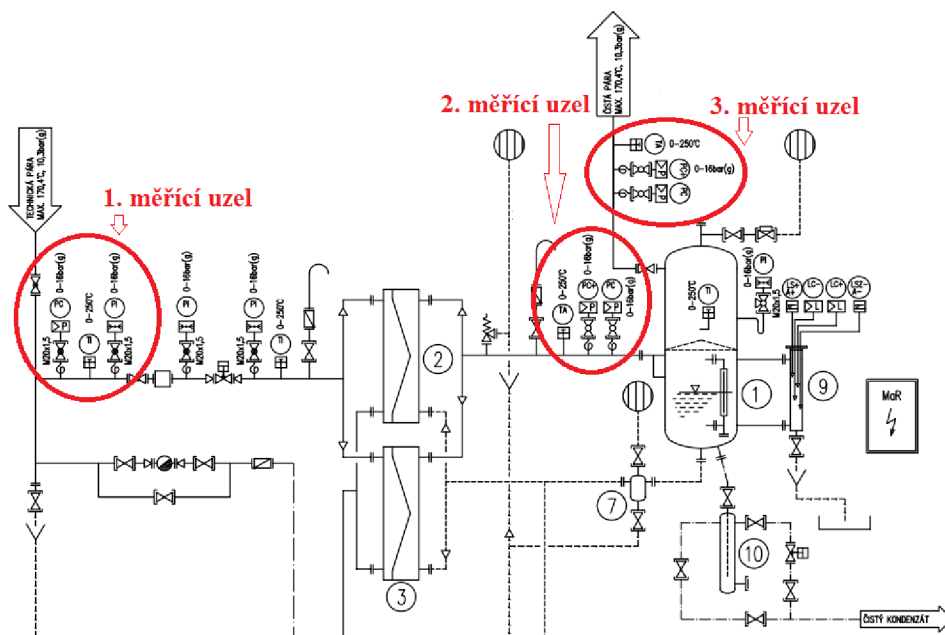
TECHNICKÁ PÁRA
MAX. 170,4°C, 10,3bar(g)

1. měřící uzel

0-16bar(g)
PC
P
M20x1,5
0-250°C
TI
0-16bar(g)
PI
M20x1,5
0-16bar(g)
PI
M20x1,5
0-16bar(g)
PI
M20x1,5
0-250°C
TI

2. měřící uzel

0-250°C
TA
0-16bar(g)
PC+
P
0-16bar(g)
PC
P

2

3

ČISTÁ PÁRA
MAX. 170,4°C, 10,3bar(g)

3. měřící uzel

0-250°C
TI
0-16bar(g)
PI
PI

0-250°C
TI
0-16bar(g)
PI
M20x1,5
LS+
LC-
LC+
LSZ-

1

9

MaR

7

10

ČISTÝ KONDENZÁT